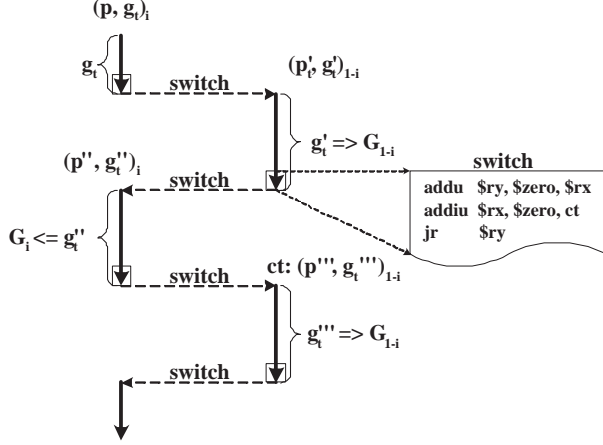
$(p, g_t)_i$

$g_t$

switch

$(p'_t, g'_t)_{1-i}$

$g'_t => G_{1-i}$

$(p'', g''_t)_i$

switch

switch

addu $ry, $zero, $rx
addiu $rx, $zero, ct
jr $ry

$G_i <= g''_t$

switch

ct: $(p''', g_t''')_{1-i}$

$g_t''' => G_{1-i}$

switch